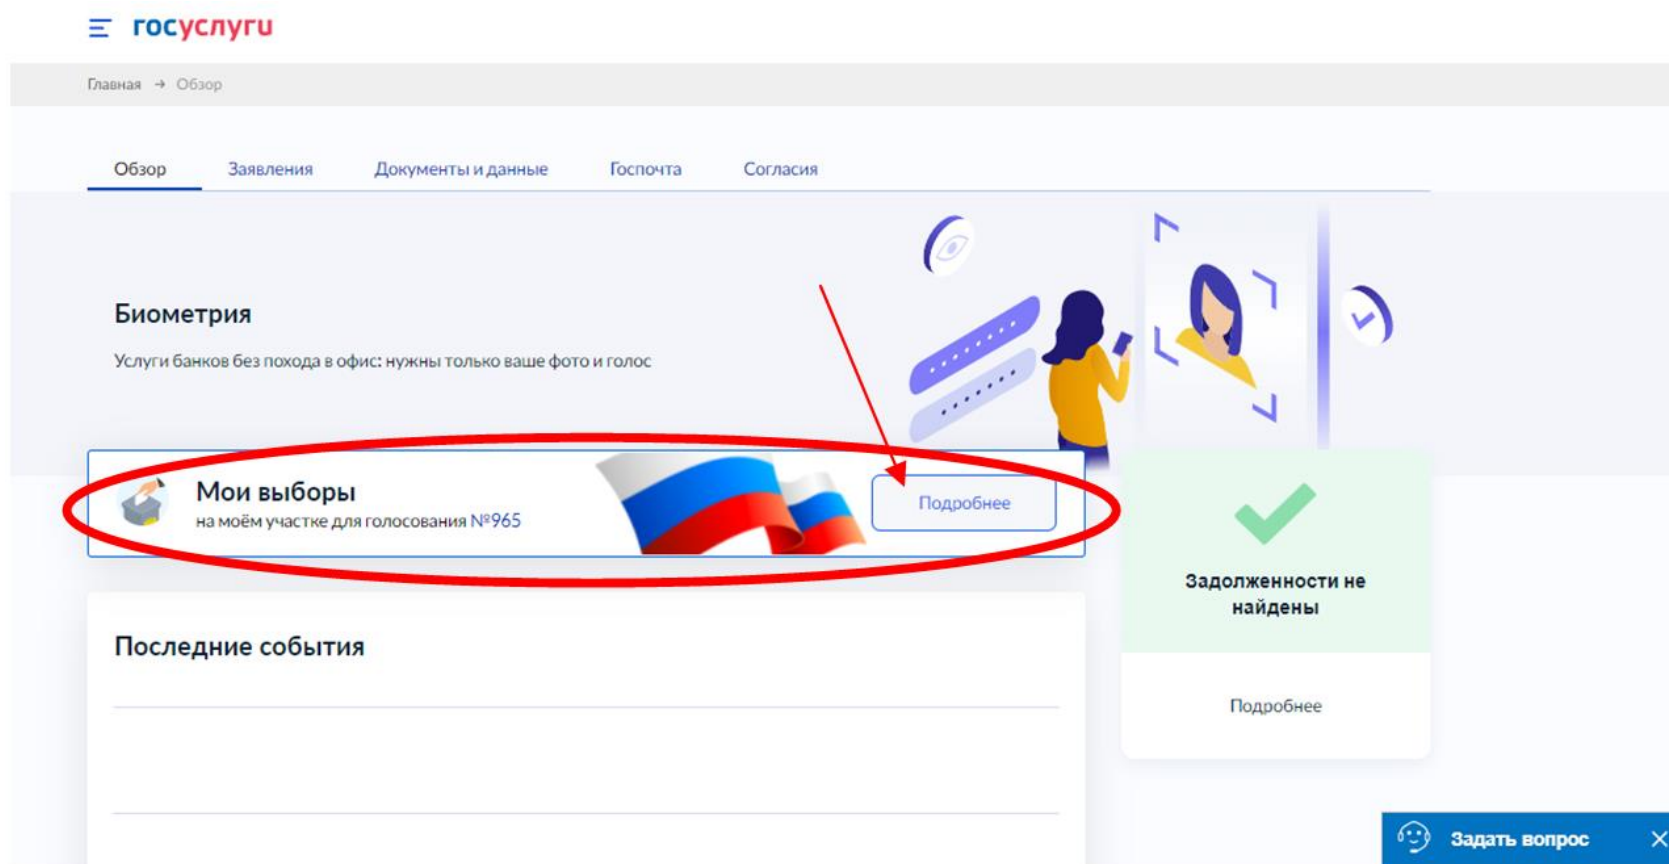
госуслуги

Главная → Обзор

Обзор Заявления Документы и данные Госпочта Согласия

Биометрия

Услуги банков без похода в офис: нужны только ваше фото и голос

Мои выборы
на моём участке для голосования №965

Подробнее

Задолженности не найдены

Подробнее

Последние события

Задать вопрос